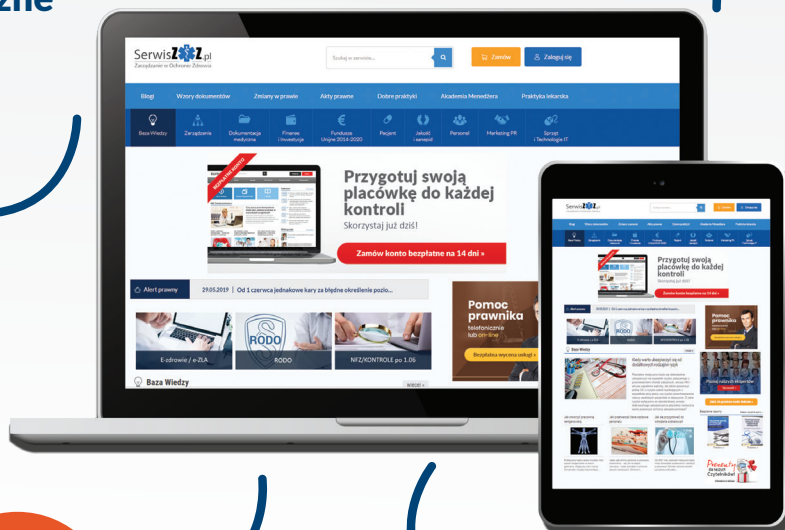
zne

SerwisZOZ.pl
Zarządzanie w Ochronie Zdrowia

Szukaj w serwisie...

Zamów

Zaloguj się

Blogi
Wzory dokumentów
Zmiany w prawie
Akty prawne
Dobre praktyki
Akademia Menedżera
Praktyka lekarska

Baza Wiedzy
Zarządzanie
Dokumentacja medyczna
Finanse i inwestycje
Fundusze Unijne 2014-2020
Pacjent
Jakość i nadzór
Personel
Marketing PR
Sprzęt i Technologie IT

Przygotuj swoją placówkę do każdej kontroli
Skorzystaj już dziś!

Zamów konto bezpłatne na 14 dni »

Alert prawny
29.05.2019 | Od 1 czerwca jednakowe kary za błędne określenie pozio...

Pomoc prawnika
telefonicznie lub online

Bezpłatna wycena usługi »

E-zdrowie / e-ZLA
RODO
NFZ/KONTROLE po 1.06

Baza Wiedzy

Przygotuj swoją placówkę do każdej kontroli
Skorzystaj już dziś!
Zamów konto bezpłatne na 14 dni »

Pomoc prawnika

Baza Wiedzy

Przepisy
dla Czytelników